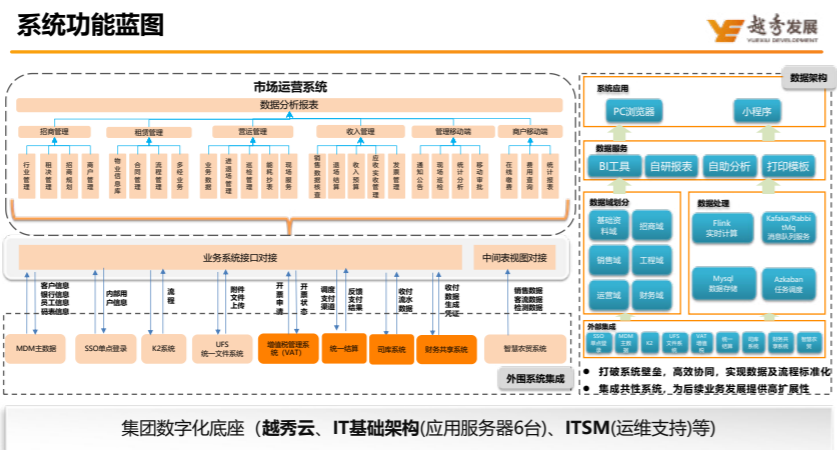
系统功能蓝图

越秀发展 YUEXIU DEVELOPMENT

市场运营系统

数据分析报表

招商管理

行业管理

租决管理

招商规划

商户管理

租赁管理

物业信息库

合同管理

流程管理

多经业务

营运管理

业务数据

进场巡检

巡检管理

能耗抄表

现场服务

收入管理

销售数据核查

通号结算

收入预算

应收实收管理

发票管理

管理移动端

通知公告

现场巡检

统计分析

移动审批

商户移动端

在线缴费

费用查询

统计报表

业务系统接口对接

中间表视图对接

客户信息
银行信息
员工信息
部门信息

内部用户信息

流程

附件文件上传

开票申请

开票状态

调度支付渠道

反馈支付结果

收付流水数据

收付数据生成凭证

销售数据
客流数据
在线数据

MDM主数据

SSO单点登录

K2系统

UFS统一文件系统

增值税管理系统（VAT）

统一结算

司库系统

财务共享系统

智慧农贸系统

外围系统集成

数据架构

系统应用

PC浏览器

小程序

数据服务

BI工具

自研报表

自助分析

打印模板

数据域划分

基础资料域

招商域

销售域

工程域

运营域

财务域

数据处理

Flink
实时计算

Kafaka/RabbitMq
消息队列服务

Mysql
数据存储

Azkaban
任务调度

外部集成

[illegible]

● 打破系统壁垒，高效协同，实现数据及流程标准化

● 集成共性系统，为后续业务发展提供高扩展性

集团数字化底座（越秀云、IT基础架构(应用服务器6台)、ITSM(运维支持)等)